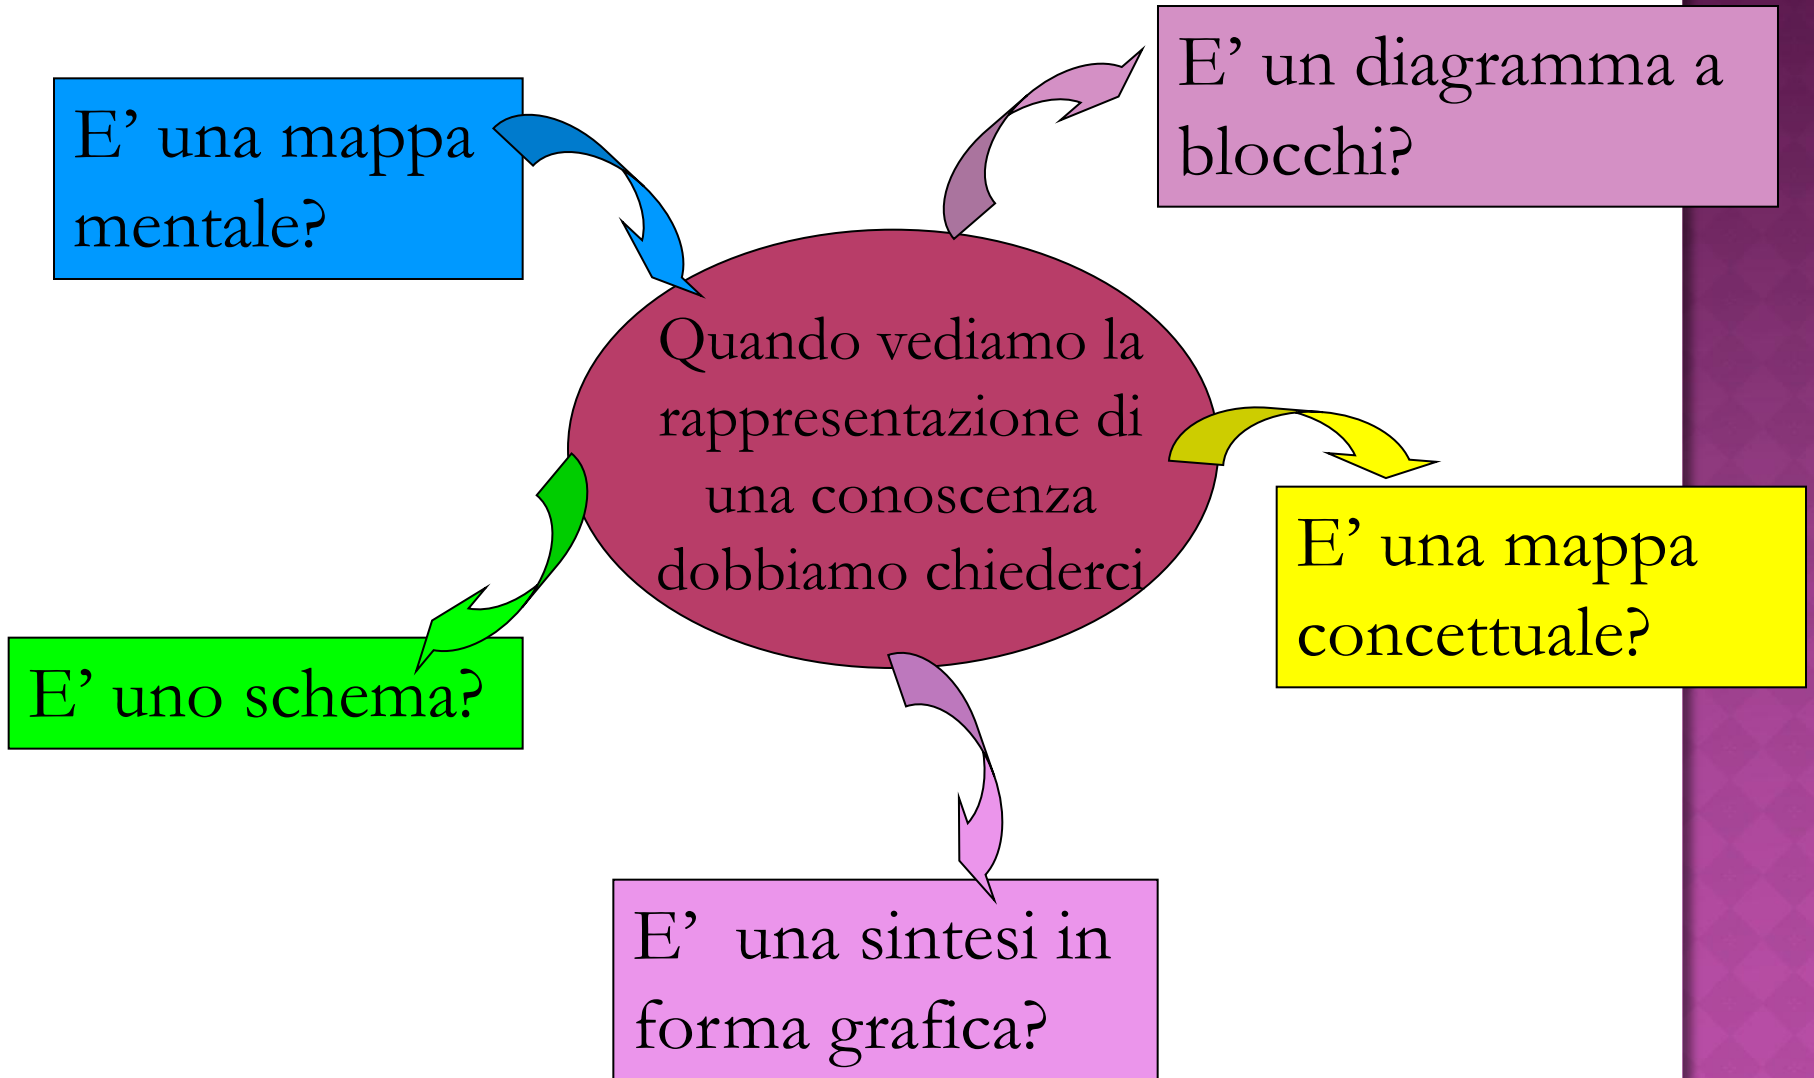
Quando vediamo la rappresentazione di una conoscenza dobbiamo chiederci

E’ una mappa mentale?

E’ un diagramma a blocchi?

E’ una mappa concettuale?

E’ uno schema?

E’  una sintesi in forma grafica?